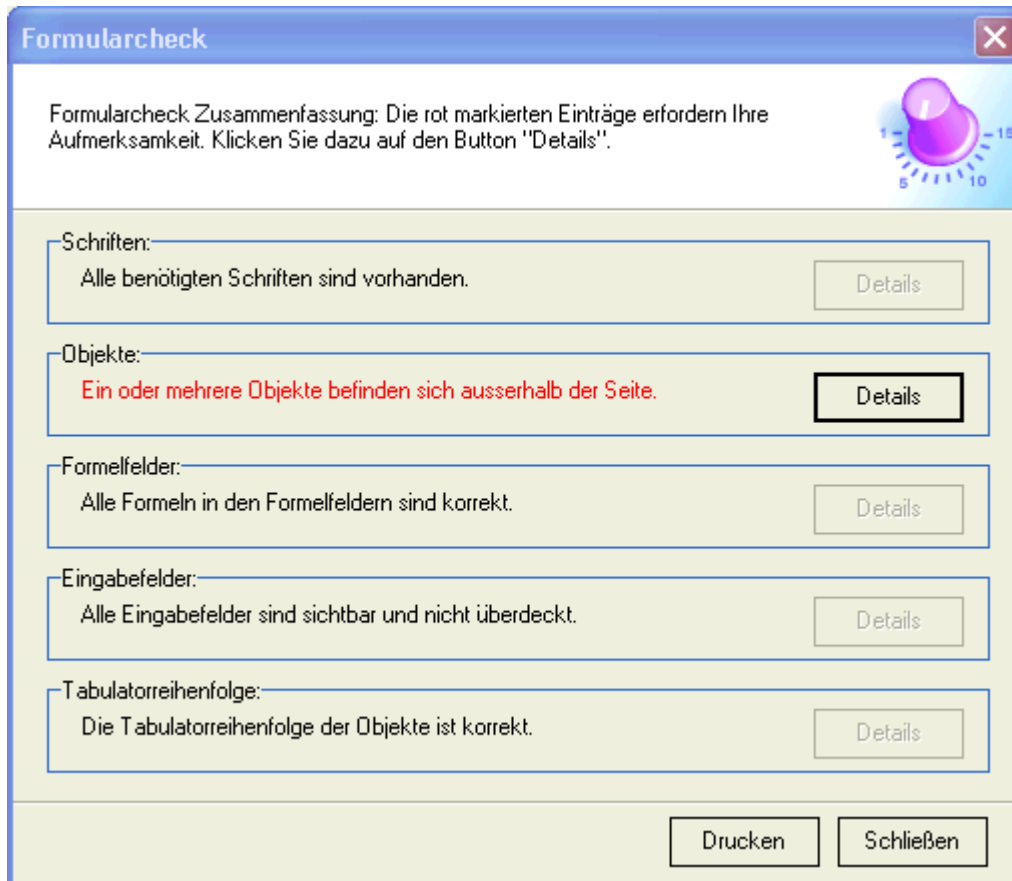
Formularcheck

Formularcheck Zusammenfassung: Die rot markierten Einträge erfordern Ihre Aufmerksamkeit. Klicken Sie dazu auf den Button "Details".

1 5 10 15

Schriften:
Alle benötigten Schriften sind vorhanden.
Details

Objekte:
Ein oder mehrere Objekte befinden sich ausserhalb der Seite.
Details

Formelfelder:
Alle Formeln in den Formelfeldern sind korrekt.
Details

Eingabefelder:
Alle Eingabefelder sind sichtbar und nicht überdeckt.
Details

Tabulatorreihenfolge:
Die Tabulatorreihenfolge der Objekte ist korrekt.
Details

Drucken
Schließen